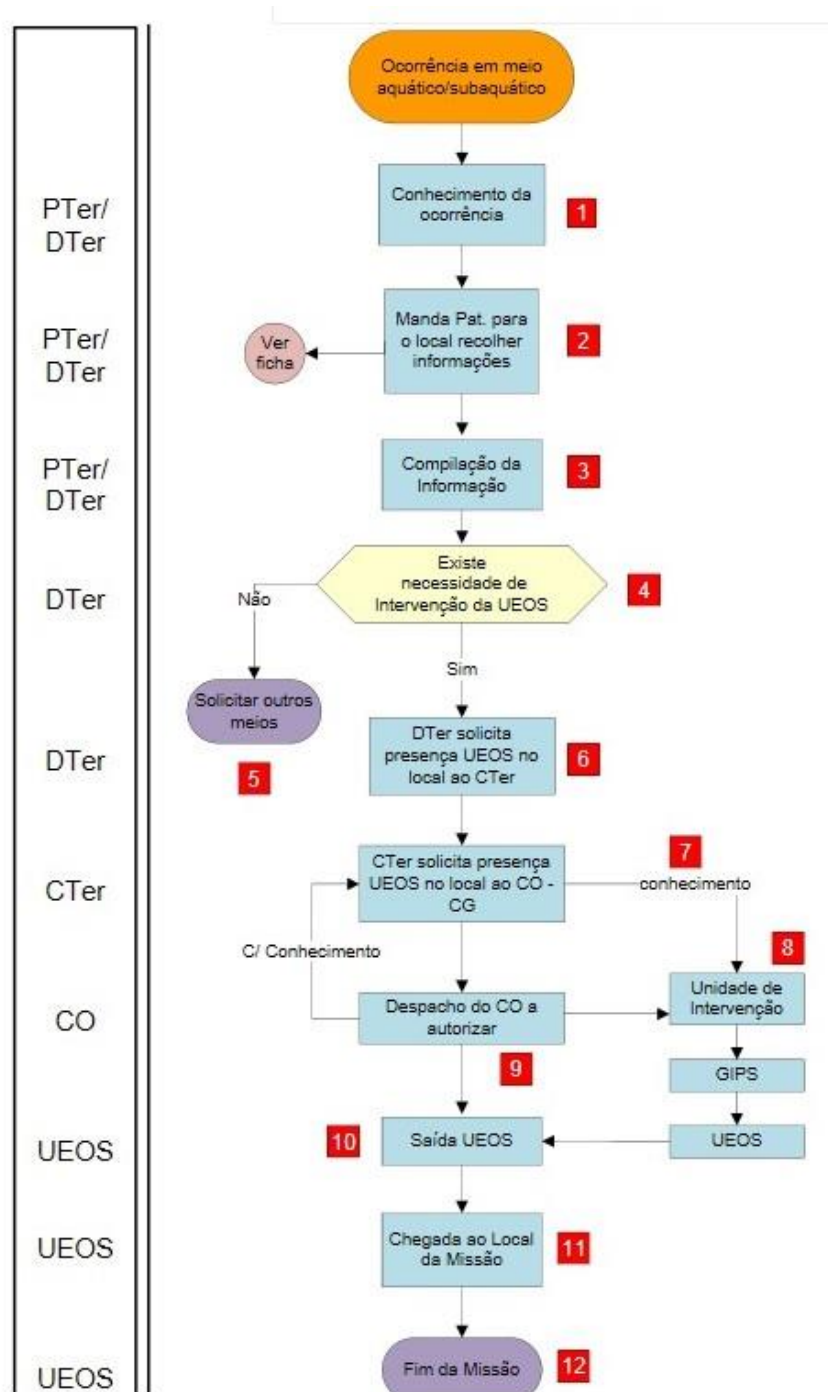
Ocorrência em meio aquático/subaquático

PTer/ DTer

Conhecimento da ocorrência

1

PTer/ DTer

Ver ficha

Manda Pat. para o local recolher informações

2

PTer/ DTer

Compilação da Informação

3

DTer

Existe necessidade de Intervenção da UEOS

4

Não

Sim

Solicitar outros meios

5

DTer

DTer solicita presença UEOS no local ao CTer

6

CTer

CTer solicita presença UEOS no local ao CO - CG

7

conhecimento

8

C/ Conhecimento

CO

Despacho do CO a autorizar

Unidade de Intervenção

9

GIPS

UEOS

10

Saída UEOS

UEOS

UEOS

Chegada ao Local da Missão

11

UEOS

Fim da Missão

12